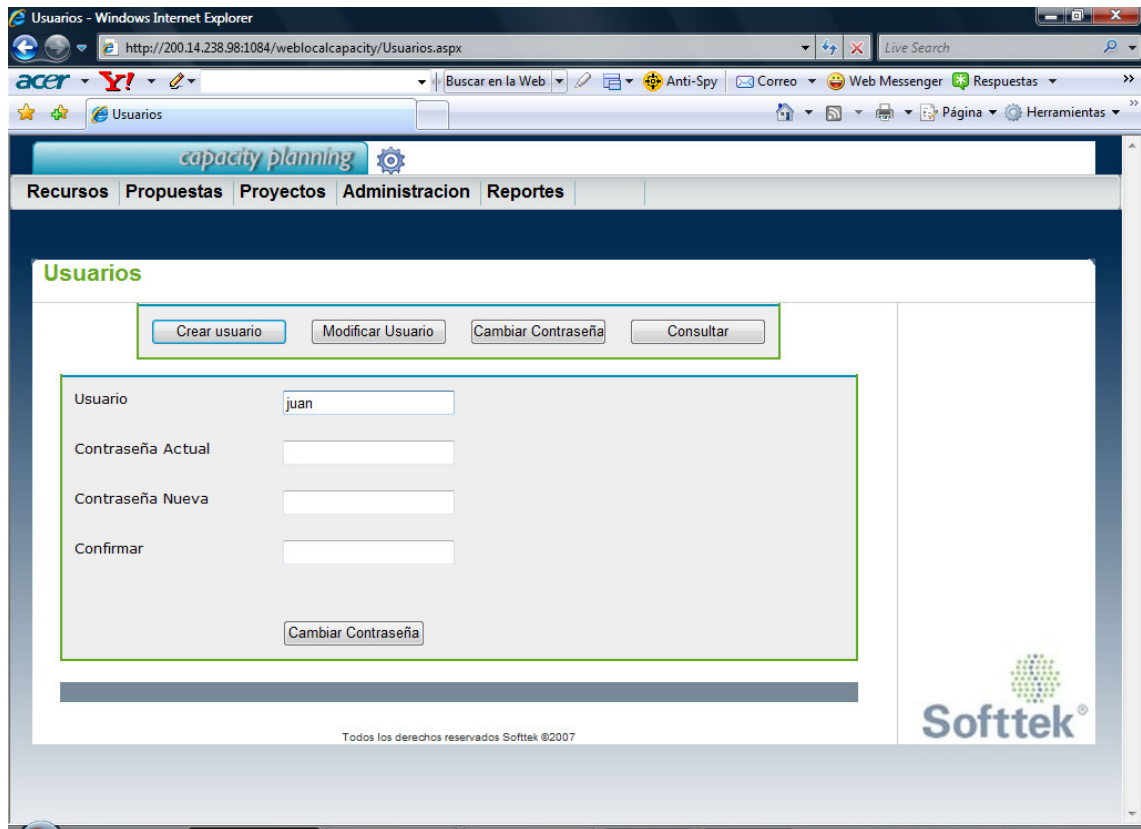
Usuarios - Windows Internet Explorer

http://200.14.238.98:1084/weblocalcapacity/Usuarios.aspx

Live Search

acer Y! Buscar en la Web Anti-Spy Correo Web Messenger Respuestas

Usuarios

Página Herramientas

capacity planning

Recursos Propuestas Proyectos Administracion Reportes

Usuarios

Crear usuario Modificar Usuario Cambiar Contraseña Consultar

Usuario juan

Contraseña Actual

Contraseña Nueva

Confirmar

Cambiar Contraseña

Todos los derechos reservados Softtek ©2007

Softtek®